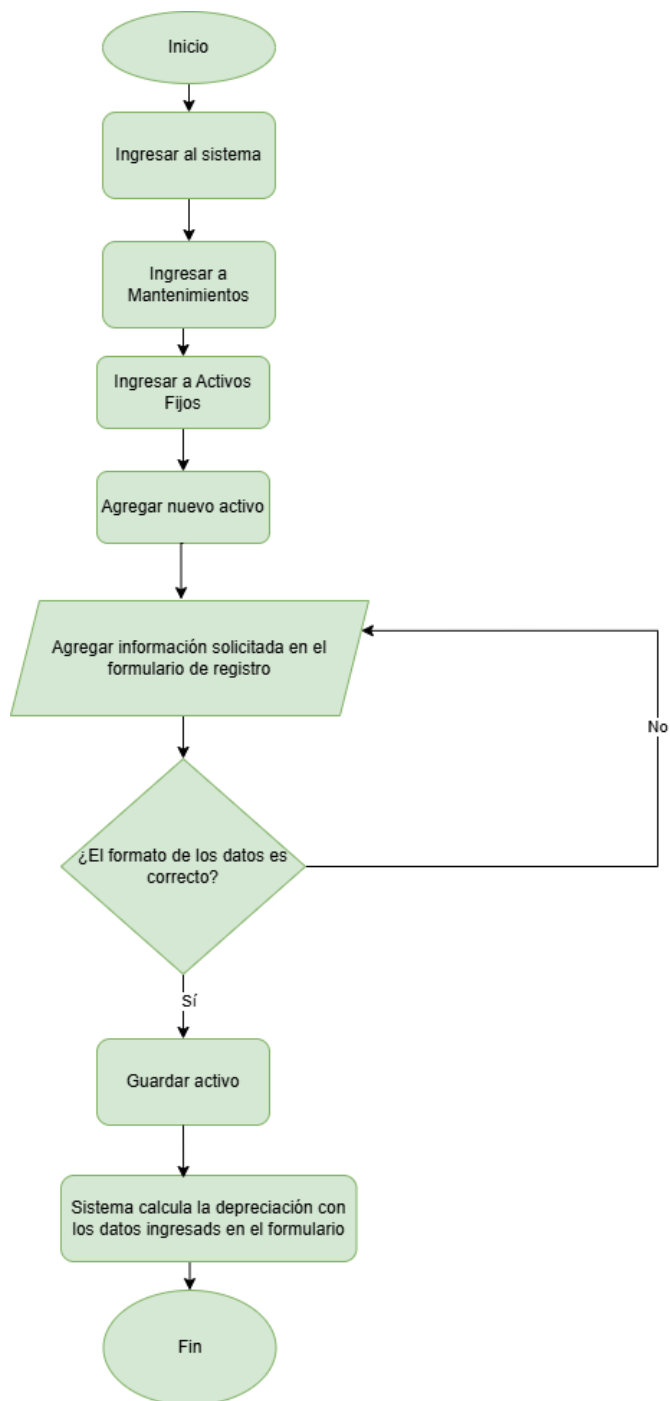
Inicio

Ingresar al sistema

Ingresar a Mantenimientos

Ingresar a Activos Fijos

Agregar nuevo activo

Agregar información solicitada en el formulario de registro

No

¿El formato de los datos es correcto?

Sí

Guardar activo

Sistema calcula la depreciación con los datos ingresads en el formulario

Fin